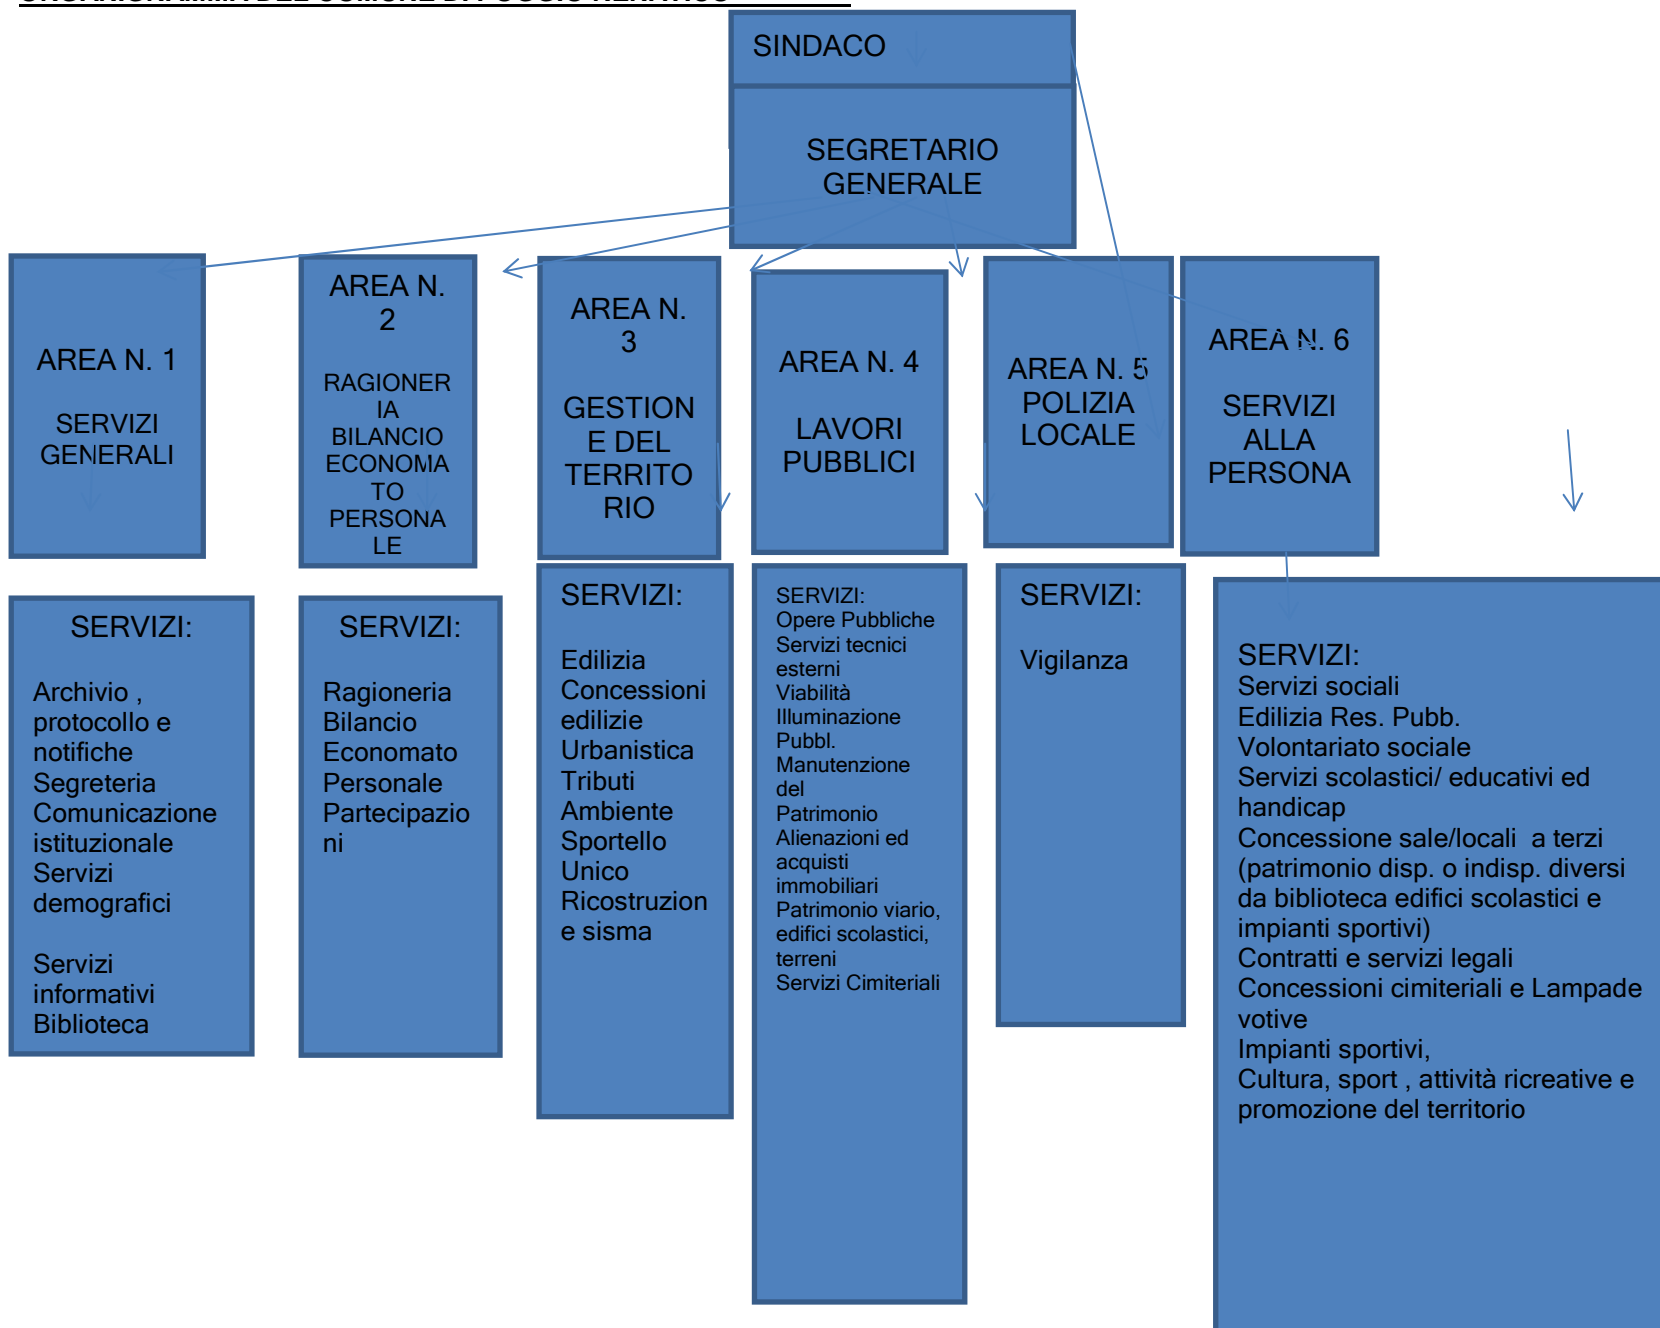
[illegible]

SINDACO

SEGRETARIO GENERALE

AREA N. 1

SERVIZI GENERALI

AREA N. 2

RAGIONERIA BILANCIO ECONOMATO PERSONALE

AREA N. 3

GESTIONE DEL TERRITORIO

AREA N. 4

LAVORI PUBBLICI

AREA N. 5 POLIZIA LOCALE

AREA N. 6

SERVIZI ALLA PERSONA

SERVIZI:

Archivio , protocollo e notifiche
Segreteria
Comunicazione istituzionale
Servizi demografici

Servizi informativi
Biblioteca

SERVIZI:

Ragioneria
Bilancio
Economato
Personale
Partecipazioni

SERVIZI:

Edilizia
Concessioni edilizie
Urbanistica
Tributi
Ambiente
Sportello Unico
Ricostruzione e sisma

SERVIZI:
Opere Pubbliche
Servizi tecnici esterni
Viabilità
Illuminazione Pubbl.
Manutenzione del Patrimonio
Alienazioni ed acquisti immobiliari
Patrimonio viario, edifici scolastici, terreni
Servizi Cimiteriali

SERVIZI:

Vigilanza

SERVIZI:
Servizi sociali
Edilizia Res. Pubb.
Volontariato sociale
Servizi scolastici/ educativi ed handicap
Concessione sale/locali a terzi (patrimonio disp. o indisp. diversi da biblioteca edifici scolastici e impianti sportivi)
Contratti e servizi legali
Concessioni cimiteriali e Lampade votive
Impianti sportivi,
Cultura, sport , attività ricreative e promozione del territorio